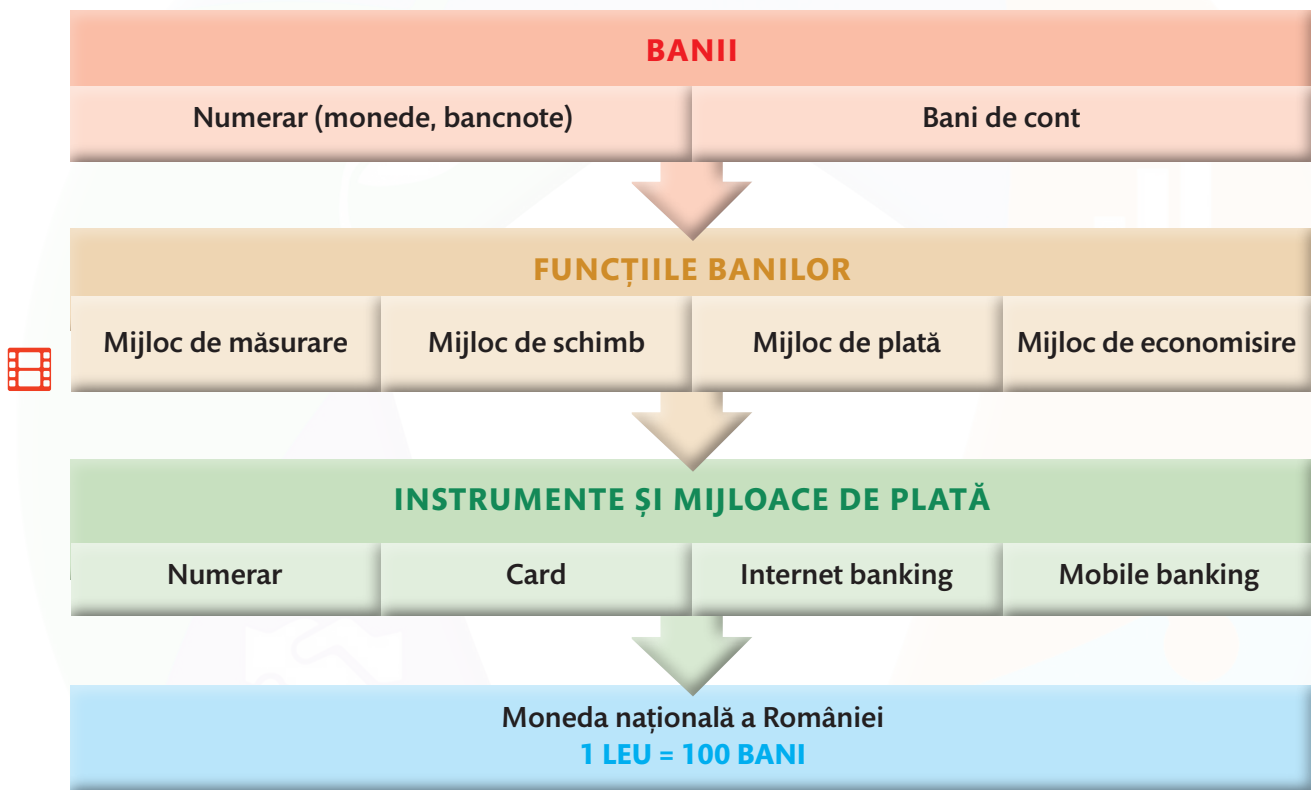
BANII

| Numerar (monede, bancnote) | Bani de cont |
|---|---|

FUNCȚIILE BANILOR

| Mijloc de măsurare | Mijloc de schimb | Mijloc de plată | Mijloc de economisire |
|---|---|---|---|

INSTRUMENTE ȘI MIJLOACE DE PLATĂ

| Numerar | Card | Internet banking | Mobile banking |
|---|---|---|---|

Moneda națională a României
1 LEU = 100 BANI